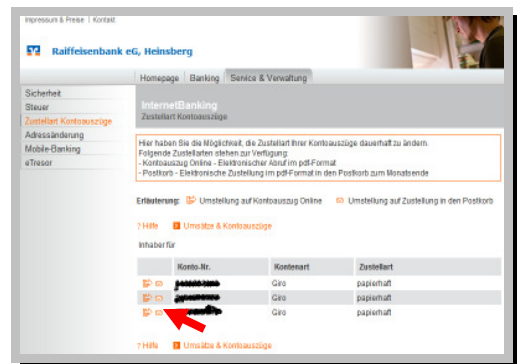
Impressum & Preise | Kontakt

Raiffeisenbank eG, Heinsberg

Homepage | Banking | Service & Verwaltung

Sicherheit
Steuer
Zustellart Kontoauszüge
Adressänderung
Mobile-Banking
eTresor

InternetBanking
Zustellart Kontoauszüge

Hier haben Sie die Möglichkeit, die Zustellart Ihrer Kontoauszüge dauerhaft zu ändern.
Folgende Zustellarten stehen zur Verfügung:
- Kontoauszug Online - Elektronischer Abruf im pdf-Format
- Postkorb - Elektronische Zustellung im pdf-Format in den Postkorb zum Monatsende

Erläuterung: Umstellung auf Kontoauszug Online Umstellung auf Zustellung in den Postkorb

? Hilfe Umsätze & Kontoauszüge

Inhaber für

| | Konto-Nr. | Kontoart | Zustellart |
|---|---|---|---|
| | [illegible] | Giro | papierhaft |
| | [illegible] | Giro | papierhaft |
| | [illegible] | Giro | papierhaft |

? Hilfe Umsätze & Kontoauszüge